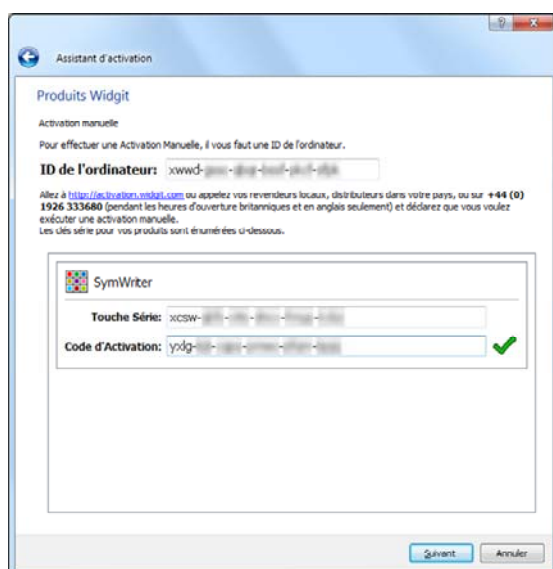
?
X

Assistant d'activation

Produits Widgit

Activation manuelle

Pour effectuer une Activation Manuelle, il vous faut une ID de l'ordinateur.

ID de l'ordinateur: xwwd-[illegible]

Allez à http://activation.widgit.com ou appelez vos revendeurs locaux, distributeurs dans votre pays, ou sur +44 (0) 1926 333680 (pendant les heures d'ouverture britanniques et en anglais seulement) et déclarez que vous voulez exécuter une activation manuelle.
Les clés série pour vos produits sont énumérées ci-dessous.

SymWriter

Touche Série: xcsw-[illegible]

Code d'Activation: yxdg-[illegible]

Suivant Annuler